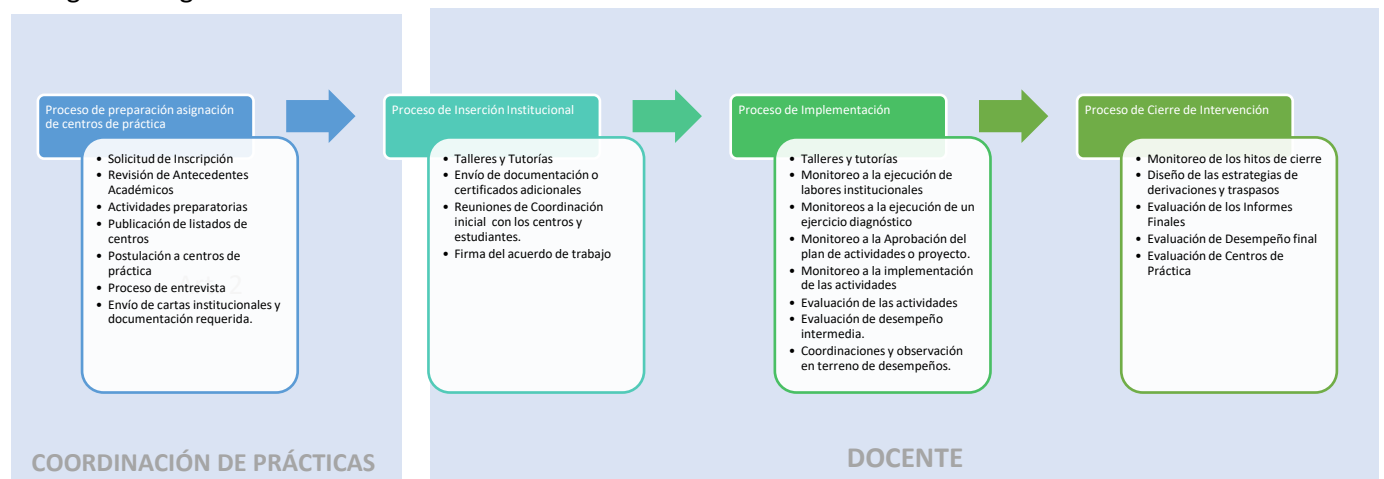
Proceso de preparación asignación de centros de práctica

- Solicitud de Inscripción
- Revisión de Antecedentes Académicos
- Actividades preparatorias
- Publicación de listados de centros
- Postulación a centros de práctica
- Proceso de entrevista
- Envío de cartas institucionales y documentación requerida.

Proceso de Inserción Institucional

- Talleres y Tutorías
- Envío de documentación o certificados adicionales
- Reuniones de Coordinación inicial con los centros y estudiantes.
- Firma del acuerdo de trabajo

Proceso de Implementación

- Talleres y tutorías
- Monitoreo a la ejecución de labores institucionales
- Monitoreos a la ejecución de un ejercicio diagnóstico
- Monitoreo a la Aprobación del plan de actividades o proyecto.
- Monitoreo a la implementación de las actividades
- Evaluación de las actividades
- Evaluación de desempeño intermedia.
- Coordinaciones y observación en terreno de desempeños.

Proceso de Cierre de Intervención

- Monitoreo de los hitos de cierre
- Diseño de las estrategias de derivaciones y traspasos
- Evaluación de los Informes Finales
- Evaluación de Desempeño final
- Evaluación de Centros de Práctica

COORDINACIÓN DE PRÁCTICAS

DOCENTE